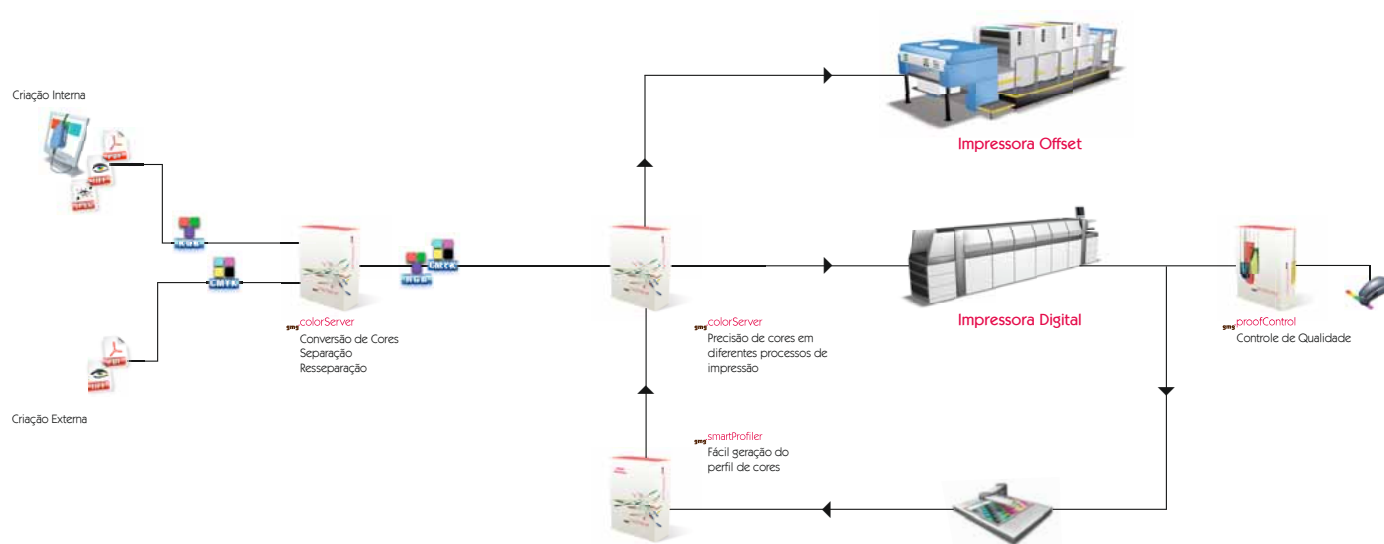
Criação Interna

RGB

CMYK

Criação Externa

sms colorServer
Conversão de Cores
Separação
Resseparação

CMYK
RGB

Impressora Offset

Impressora Digital

sms colorServer
Precisão de cores em diferentes processos de impressão

sms smartProfiler
Fácil geração do perfil de cores

sms proofControl
Controle de Qualidade